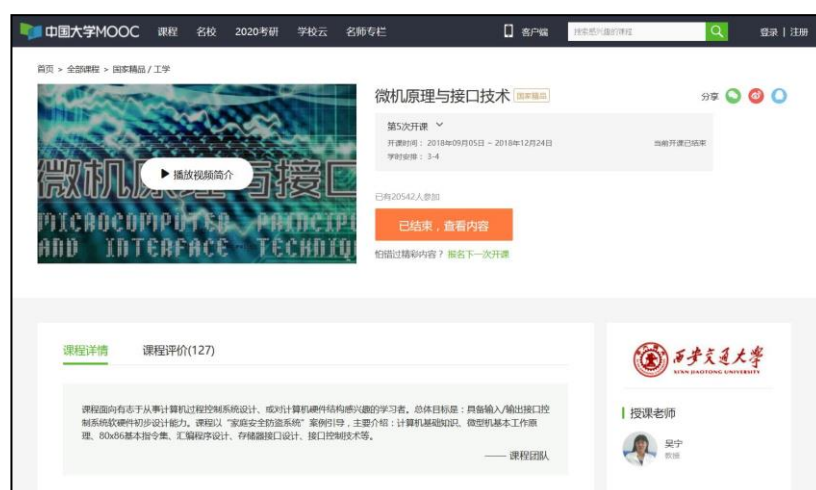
中国大学MOOC 课程 名校 2020考研 学校云 名师专栏 客户端 搜索感兴趣的课程 登录 | 注册

首页 > 全部课程 > 国家精品 / 工学

微机原理与接口技术 国家精品

分享

第5次开课

开课时间：2018年09月05日 ~ 2018年12月24日

学时安排：3-4

当前开课已结束

微机原理与接口

MICROCOMPUTER PRINCIPLE AND INTERFACE TECHNIQUE

▶ 播放视频简介

已有20542人参加

已结束，查看内容

怕错过精彩内容？报名下一次开课

课程详情 课程评价(127)

课程面向有志于从事计算机过程控制系统设计、或对计算机硬件结构感兴趣的学习者。总体目标是：具备输入/输出接口控制系统软硬件初步设计能力。课程以“家庭安全防盗系统”案例引导，主要介绍：计算机基础知识、微型机基本工作原理、80x86基本指令集、汇编程序设计、存储器接口设计、接口控制技术等。

—— 课程团队

西安交通大学 XI'AN JIAOTONG UNIVERSITY

授课老师

吴宁

教授